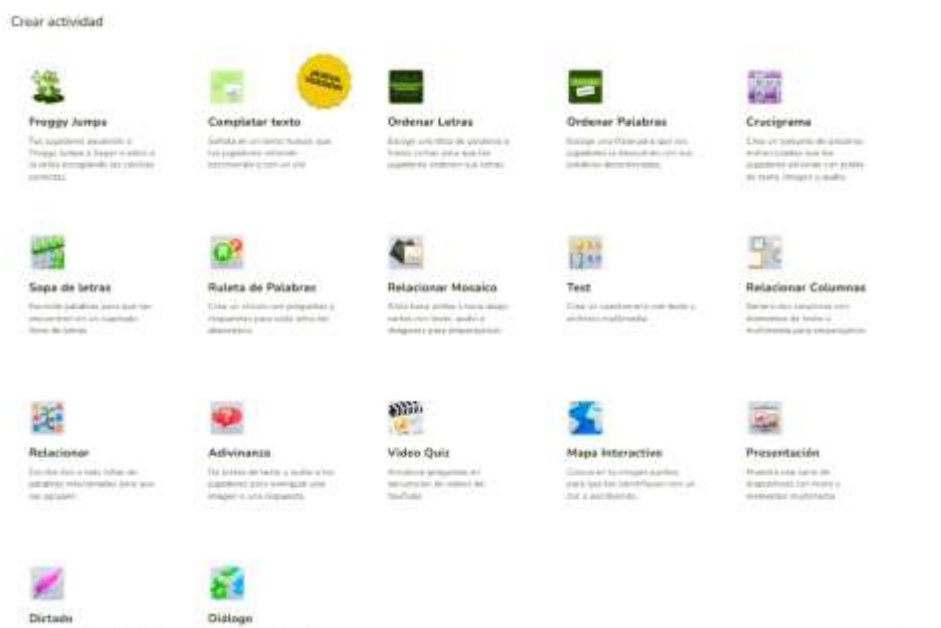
Crear actividad

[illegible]

Froggy Jumps

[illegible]

Completar texto

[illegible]

Ordenar Letras

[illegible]

Ordenar Palabras

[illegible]

Crucigrama

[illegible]

Sopa de letras

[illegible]

Ruleta de Palabras

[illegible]

Relacionar Mosaico

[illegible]

Test

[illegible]

Relacionar Columnas

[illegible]

Relacionar

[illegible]

Adivinanza

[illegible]

Video Quiz

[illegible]

Mapa Interactivo

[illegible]

Presentación

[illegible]

Dictado

Diálogo